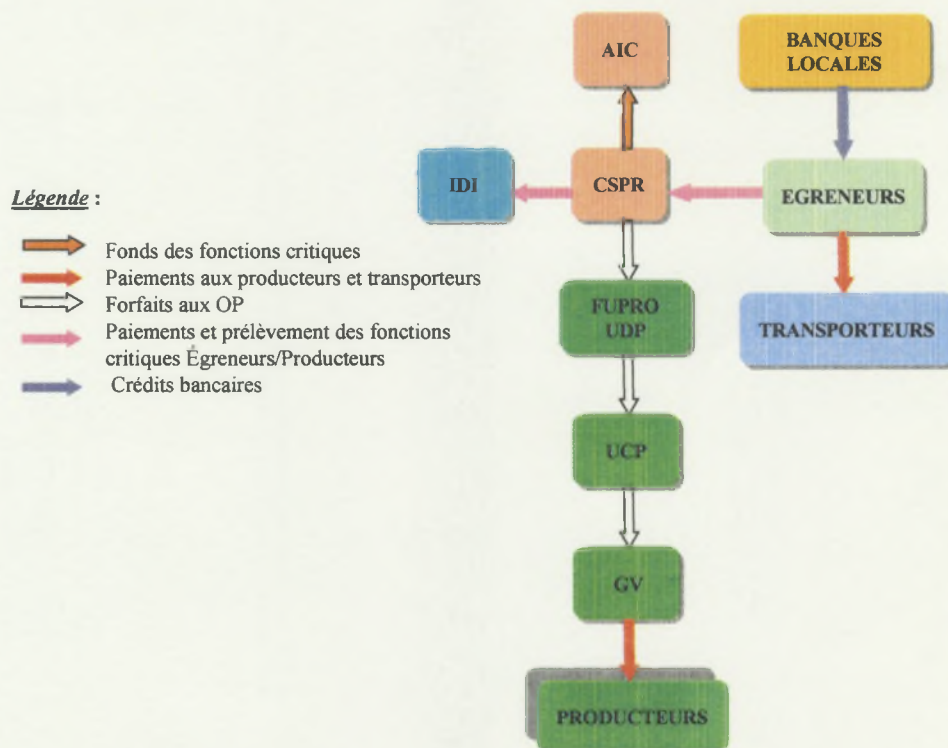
AIC

BANQUES LOCALES

Légende :

IDI

CSPR

EGRENEURS

Fonds des fonctions critiques
Paiements aux producteurs et transporteurs
Forfaits aux OP
Paiements et prélèvement des fonctions critiques Égreneurs/Producteurs
Crédits bancaires

FUPRO UDP

TRANSPORTEURS

UCP

GV

PRODUCTEURS